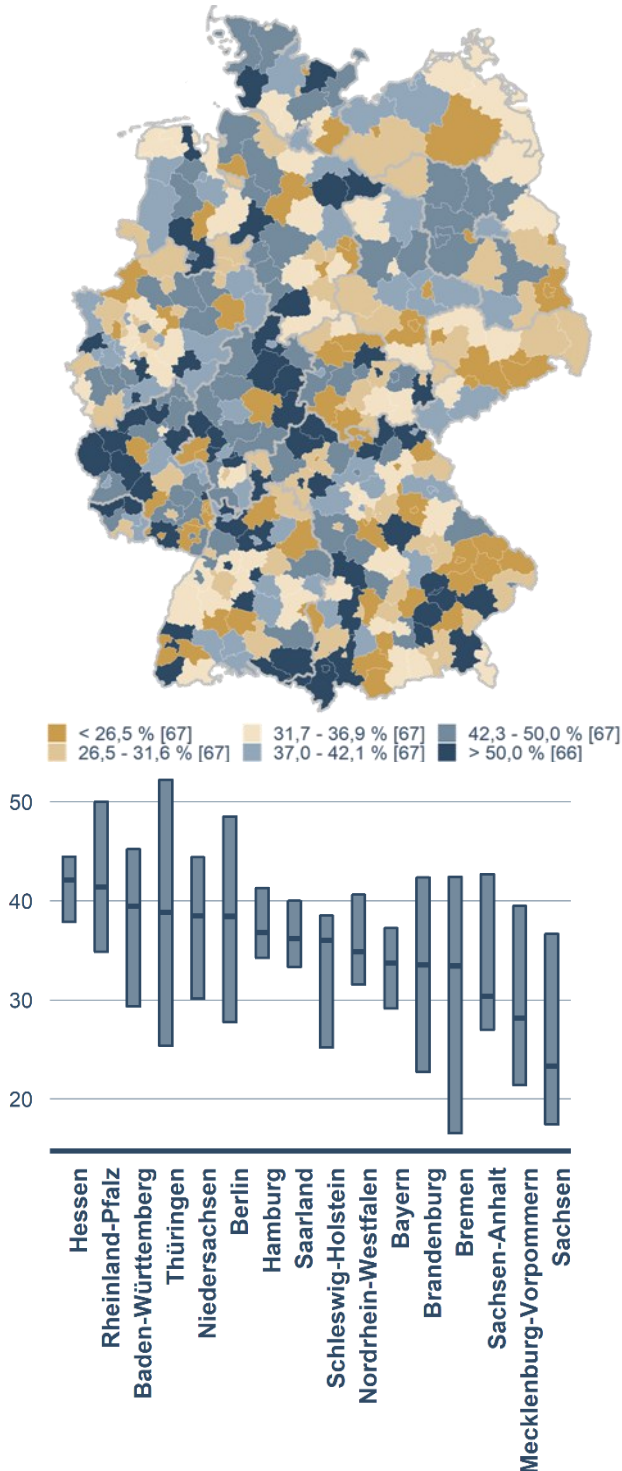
< 26,5 % [67]
26,5 - 31,6 % [67]
31,7 - 36,9 % [67]
37,0 - 42,1 % [67]
42,3 - 50,0 % [67]
> 50,0 % [66]

50
40
30
20

Hessen
Rheinland-Pfalz
Baden-Württemberg
Thüringen
Niedersachsen
Berlin
Hamburg
Saarland
Schleswig-Holstein
Nordrhein-Westfalen
Bayern
Brandenburg
Bremen
Sachsen-Anhalt
Mecklenburg-Vorpommern
Sachsen